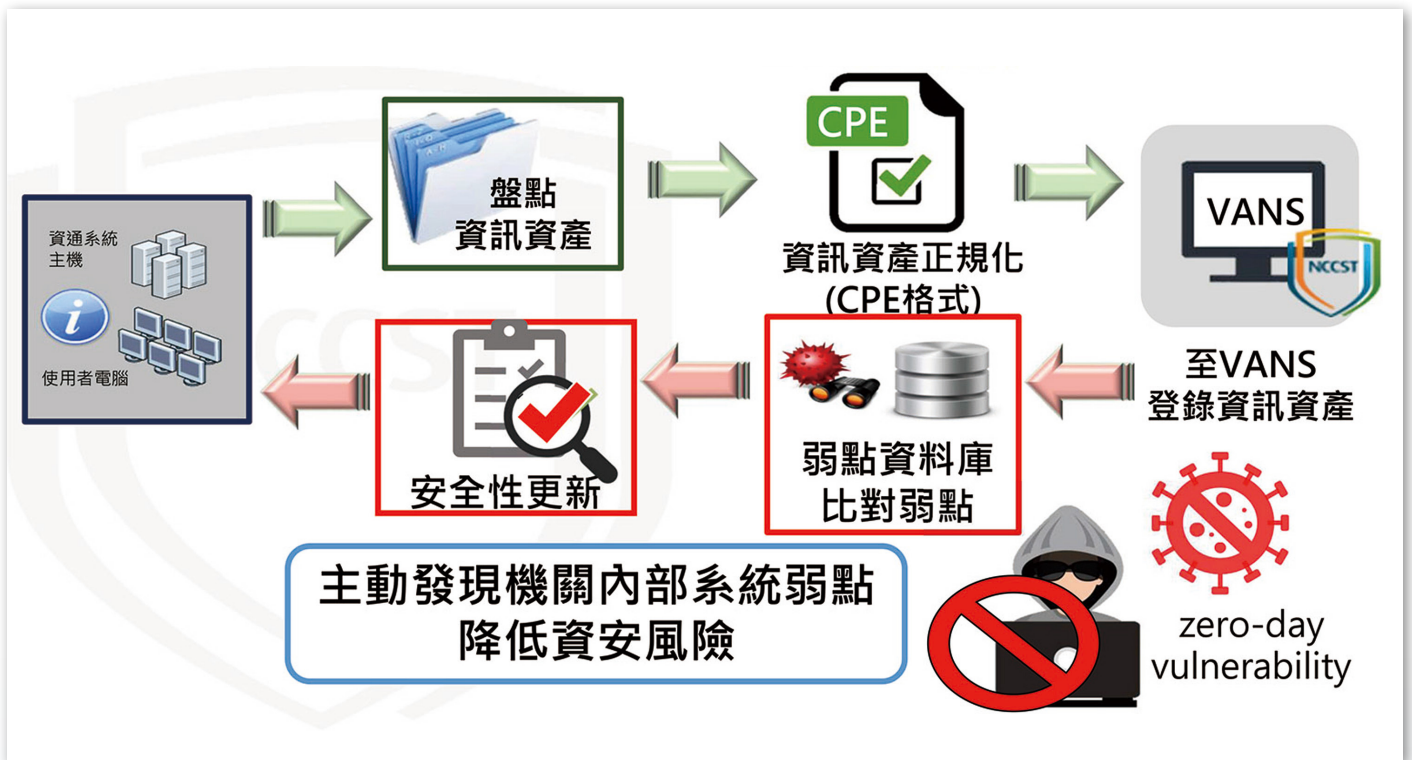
資通系統主機

使用者電腦

盤點
資訊資產

CPE

資訊資產正規化
(CPE格式)

VANS

NCCST

至VANS
登錄資訊資產

弱點資料庫
比對弱點

安全性更新

主動發現機關內部系統弱點
降低資安風險

zero-day
vulnerability